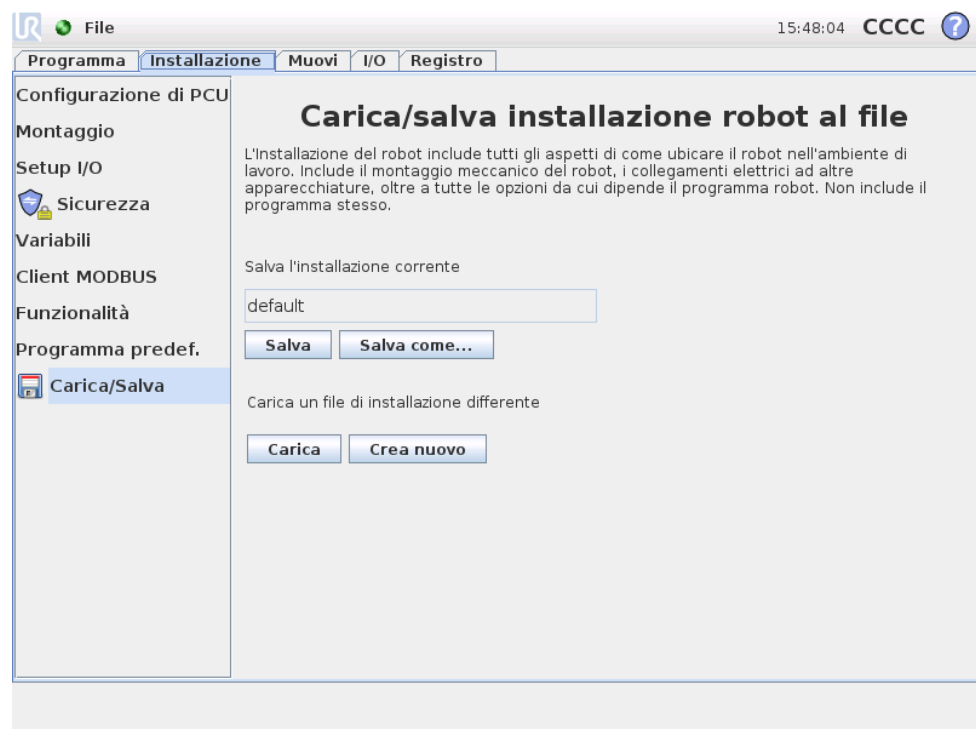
File

15:48:04 CCCC ?

Programma | Installazione | Muovi | I/O | Registro

Configurazione di PCU
Montaggio
Setup I/O
Sicurezza
Variabili
Client MODBUS
Funzionalità
Programma predef.
Carica/Salva

Carica/salva installazione robot al file

L'Installazione del robot include tutti gli aspetti di come ubicare il robot nell'ambiente di lavoro. Include il montaggio meccanico del robot, i collegamenti elettrici ad altre apparecchiature, oltre a tutte le opzioni da cui dipende il programma robot. Non include il programma stesso.

Salva l'installazione corrente

default

Salva | Salva come...

Carica un file di installazione differente

Carica | Crea nuovo